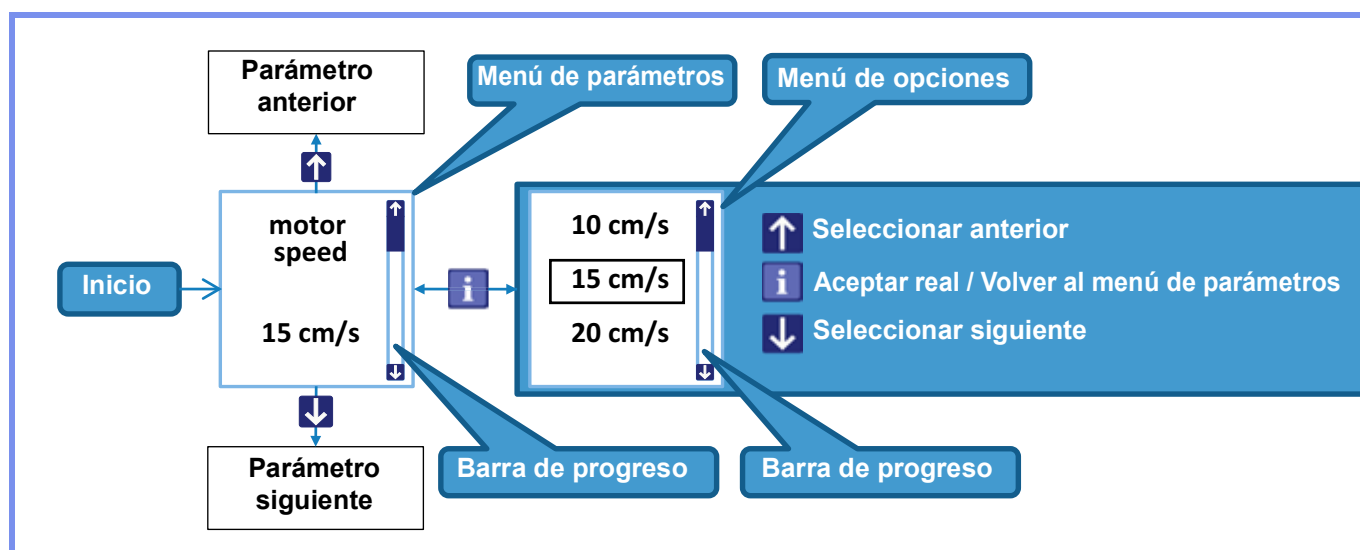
Parámetro anterior

Menú de parámetros

Menú de opciones

Inicio

motor speed

15 cm/s

10 cm/s

15 cm/s

20 cm/s

Seleccionar anterior

Aceptar real / Volver al menú de parámetros

Seleccionar siguiente

Parámetro siguiente

Barra de progreso

Barra de progreso